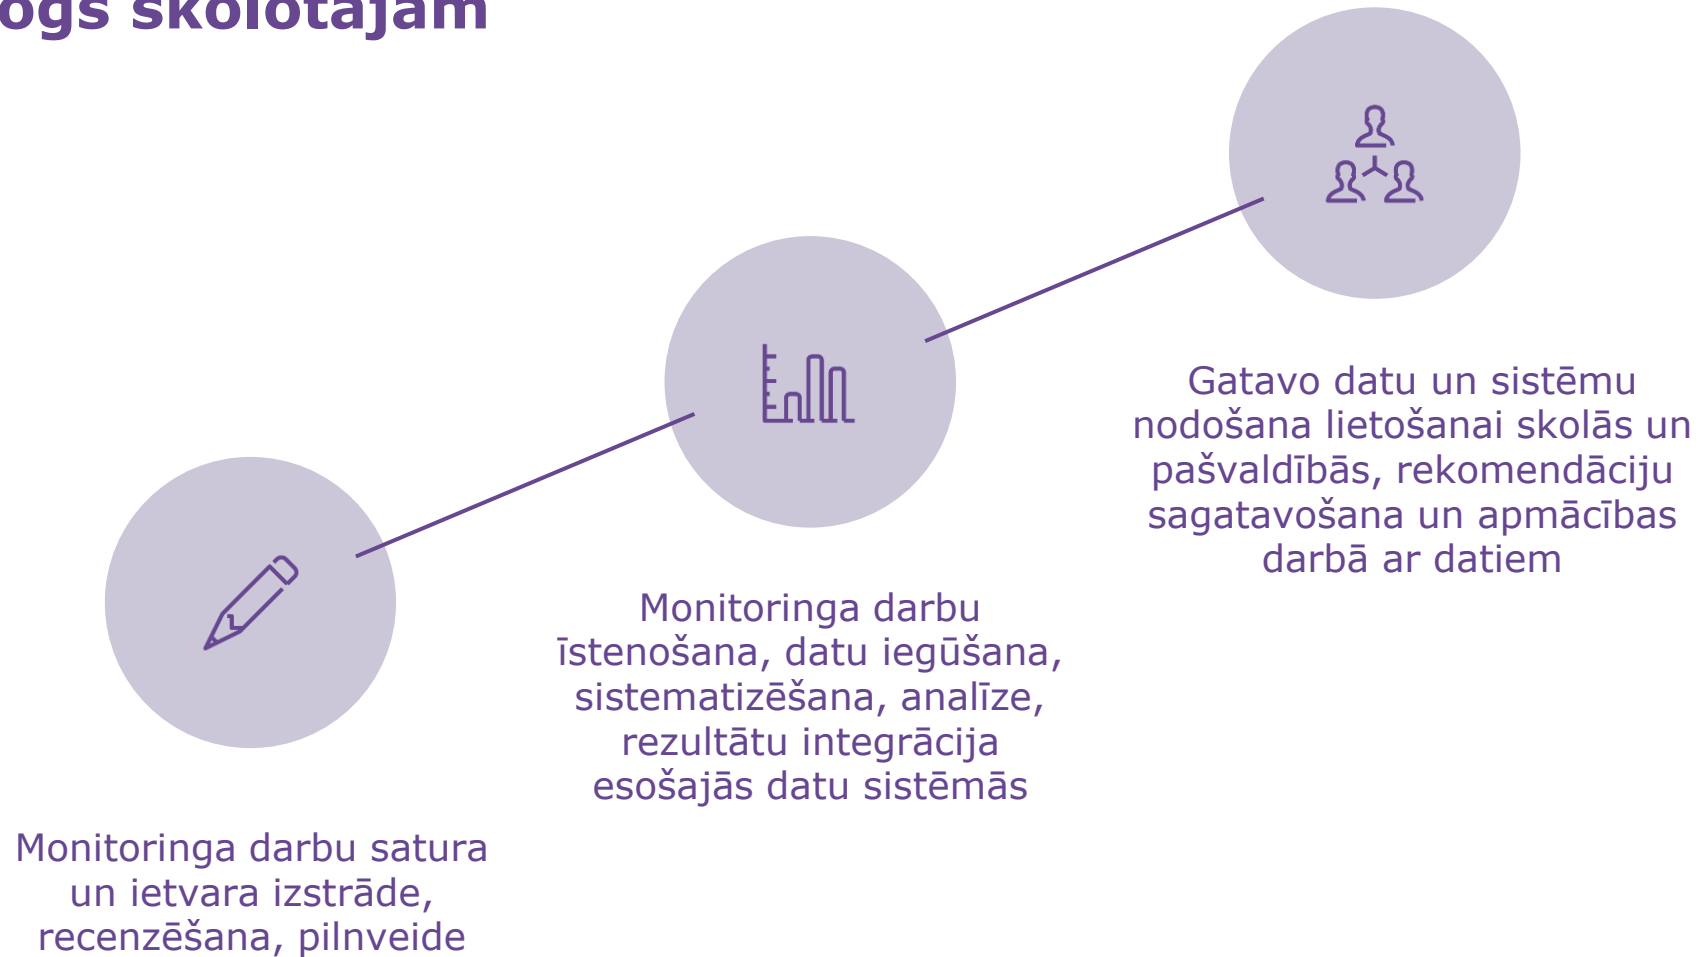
ogs skolotājam

Gatavo datu un sistēmu nodošana lietošanai skolās un pašvaldībās, rekomendāciju sagatavošana un apmācības darbā ar datiem

Monitoringa darbu īstenošana, datu iegūšana, sistematizēšana, analīze, rezultātu integrācija esošajās datu sistēmās

Monitoringa darbu satura un ietvara izstrāde, recenzēšana, pilnveide